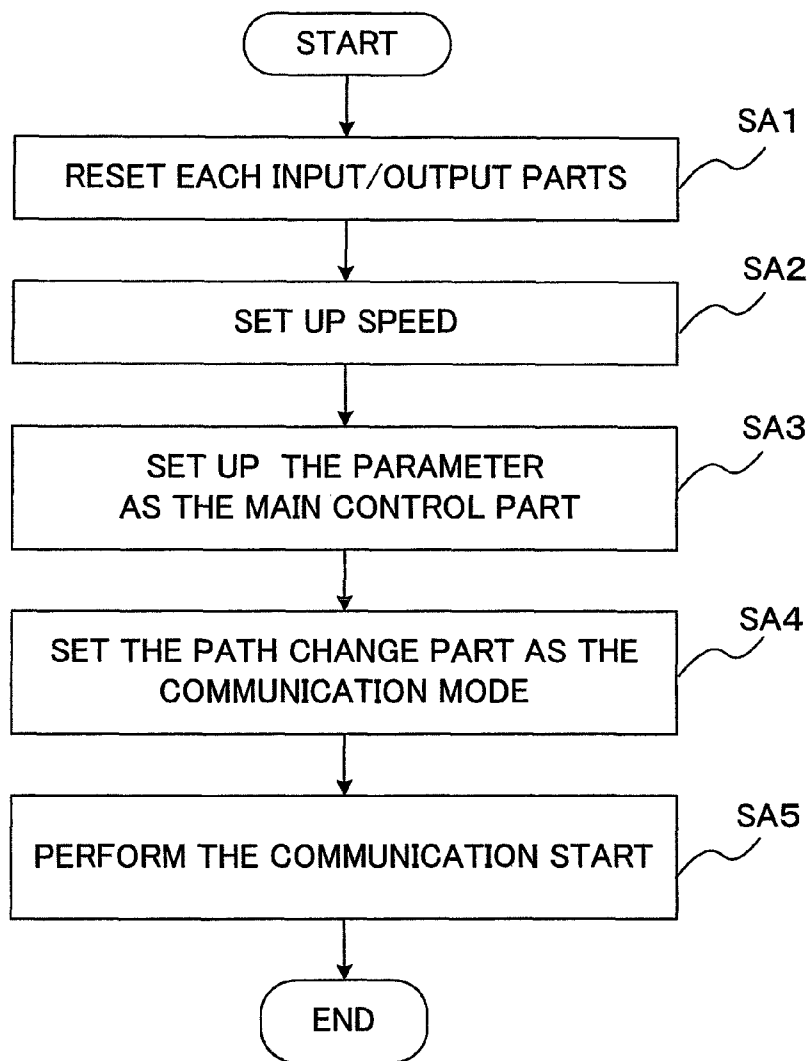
START

SA1
RESET EACH INPUT/OUTPUT PARTS

SA2
SET UP SPEED

SA3
SET UP THE PARAMETER AS THE MAIN CONTROL PART

SA4
SET THE PATH CHANGE PART AS THE COMMUNICATION MODE

SA5
PERFORM THE COMMUNICATION START

END